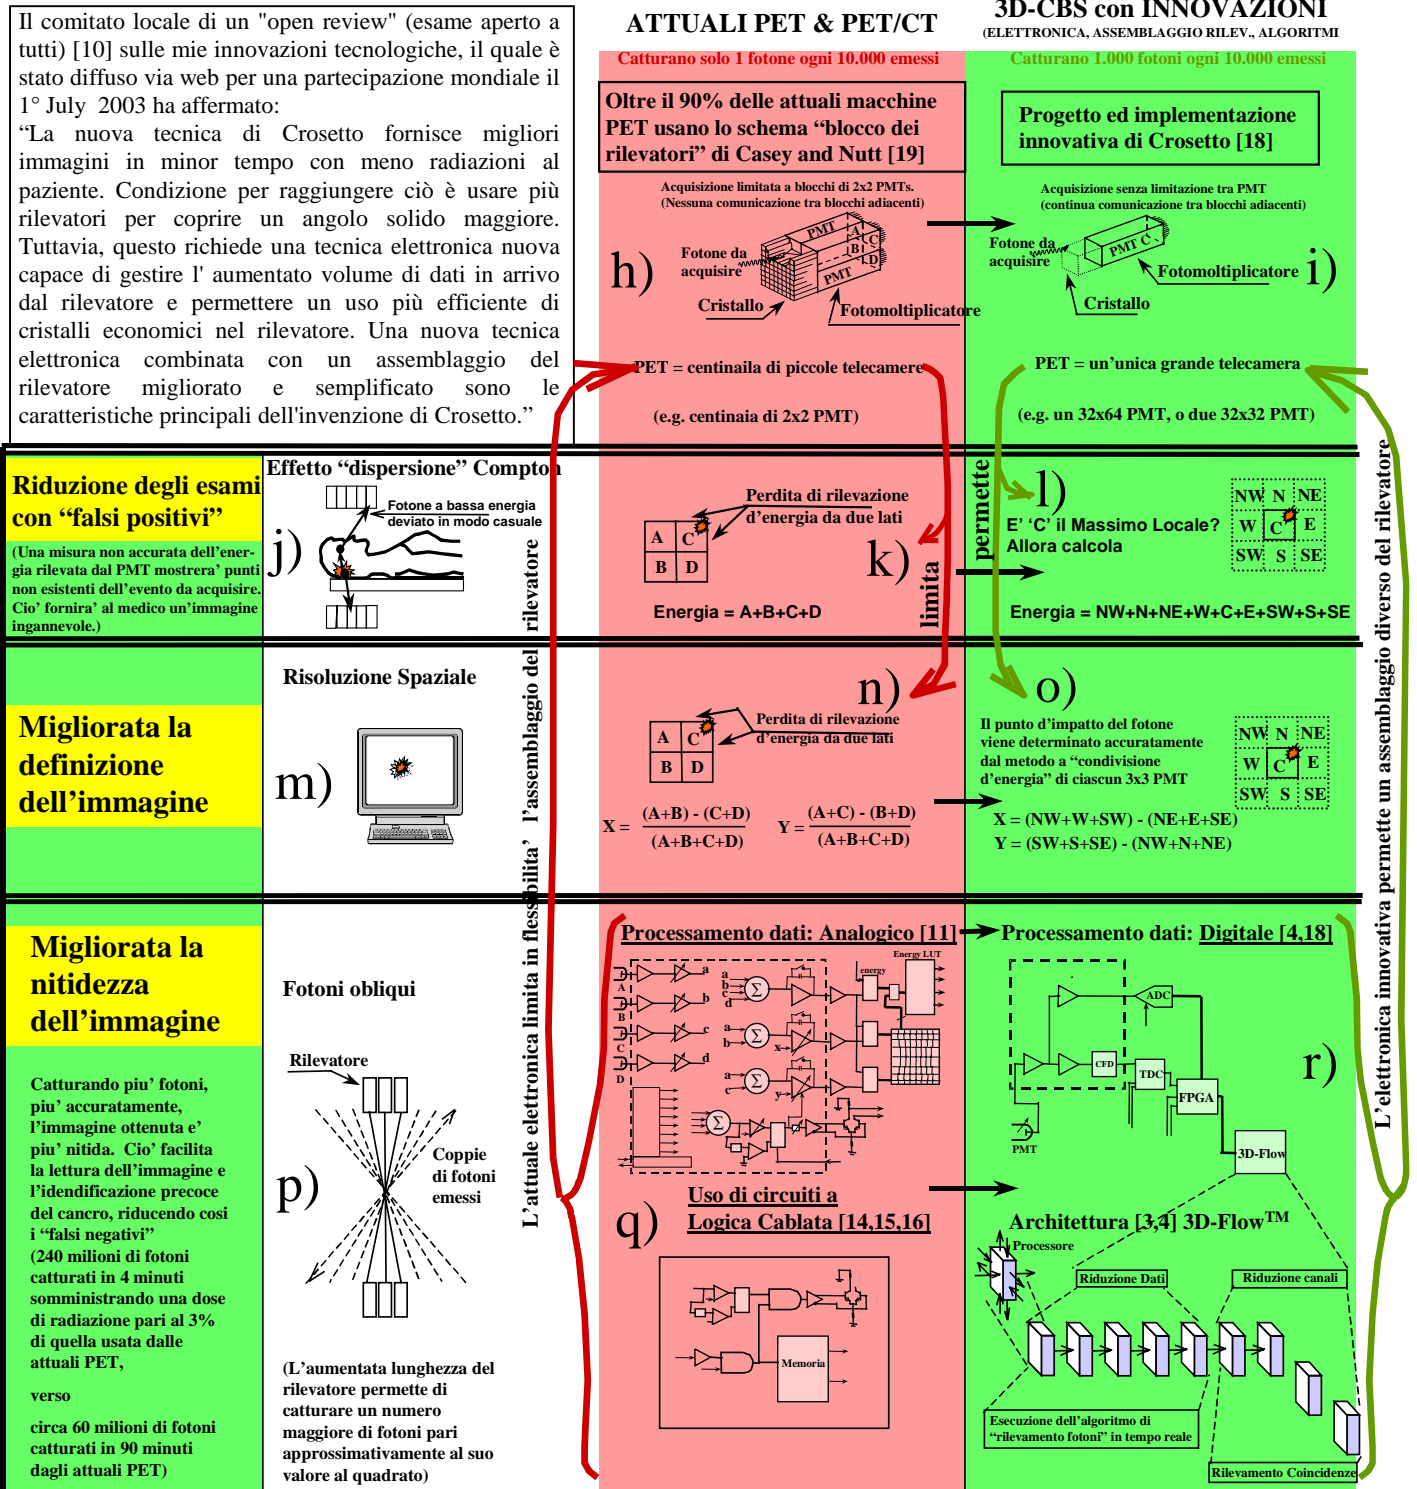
Il comitato locale di un "open review" (esame aperto a tutti) [10] sulle mie innovazioni tecnologiche, il quale è stato diffuso via web per una partecipazione mondiale il 1° July 2003 ha affermato:
“La nuova tecnica di Crosetto fornisce migliori immagini in minor tempo con meno radiazioni al paziente. Condizione per raggiungere ciò è usare più rilevatori per coprire un angolo solido maggiore. Tuttavia, questo richiede una tecnica elettronica nuova capace di gestire l' aumentato volume di dati in arrivo dal rilevatore e permettere un uso più efficiente di cristalli economici nel rilevatore. Una nuova tecnica elettronica combinata con un assemblaggio del rilevatore migliorato e semplificato sono le caratteristiche principali dell'invenzione di Crosetto.”

ATTUALI PET & PET/CT
Catturano solo 1 fotone ogni 10.000 emessi
Oltre il 90% delle attuali macchine PET usano lo schema “blocco dei rilevatori” di Casey and Nutt [19]
Acquisizione limitata a blocchi di 2x2 PMTs. (Nessuna comunicazione tra blocchi adiacenti)
h) Fotone da acquisire PMT A B C D PMT Cristallo Fotomoltiplicatore
PET = centinaila di piccole telecamere
(e.g. centinaia di 2x2 PMT)

3D-CBS con INNOVAZIONI
(ELETTRONICA, ASSEMBLAGGIO RILEV., ALGORITMI
Catturano 1.000 fotoni ogni 10.000 emessi
Progetto ed implementazione innovativa di Crosetto [18]
Acquisizione senza limitazione tra PMT (continua comunicazione tra blocchi adiacenti)
Fotone da acquisire PMT C Fotomoltiplicatore i) Cristallo
PET = un’unica grande telecamera
(e.g. un 32x64 PMT, o due 32x32 PMT)

Riduzione degli esami con “falsi positivi”
(Una misura non accurata dell’energia rilevata dal PMT mostrera’ punti non esistenti dell’evento da acquisire. Cio’ fornira’ al medico un’immagine ingannevole.)
Effetto “dispersione” Compton
Fotone a bassa energia deviato in modo casuale
j)
A C B D Perdita di rilevazione d’energia da due lati
k)
Energia = A+B+C+D
limita
permette
l) E’ ‘C’ il Massimo Locale? Allora calcola
NW N NE W C E SW S SE
Energia = NW+N+NE+W+C+E+SW+S+SE

Migliorata la definizione dell’immagine
Risoluzione Spaziale
m)
n) A C B D Perdita di rilevazione d’energia da due lati
$X = \frac{(A+B) - (C+D)}{(A+B+C+D)}$ $Y = \frac{(A+C) - (B+D)}{(A+B+C+D)}$
o) Il punto d’impatto del fotone viene determinato accuratamente dal metodo a “condivisione d’energia” di ciascun 3x3 PMT
NW N NE W C E SW S SE
X = (NW+W+SW) - (NE+E+SE)
Y = (SW+S+SE) - (NW+N+NE)

Migliorata la nitidezza dell’immagine
Catturando piu’ fotoni, piu’ accuratamente, l’immagine ottenuta e’ piu’ nitida. Cio’ facilita la lettura dell’immagine e l’idendificazione precoce del cancro, riducendo cosi i “falsi negativi”
(240 milioni di fotoni catturati in 4 minuti somministrando una dose di radiazione pari al 3% di quella usata dalle attuali PET,
verso
circa 60 milioni di fotoni catturati in 90 minuti dagli attuali PET)
Fotoni obliqui
Rilevatore
Coppie di fotoni emessi
p)
(L’aumentata lunghezza del rilevatore permette di catturare un numero maggiore di fotoni pari approssimativamente al suo valore al quadrato)
L’attuale elettronica limita in flessibilita’ l’assemblaggio del rilevatore
Processamento dati: Analogico [11]
A B C D a b c d Σ Energy LUT energy x- y-
Uso di circuiti a Logica Cablata [14,15,16]
q)
Memoria
Processamento dati: Digitale [4,18]
ADC CFD TDC FPGA PMT 3D-Flow
r)
Architettura [3,4] 3D-Flow™
Processore
Riduzione Dati
Riduzione canali
Esecuzione dell’algoritmo di “rilevamento fotoni” in tempo reale
Rilevamento Coincidenze
L’elettronica innovativa permette un assemblaggio diverso del rilevatore